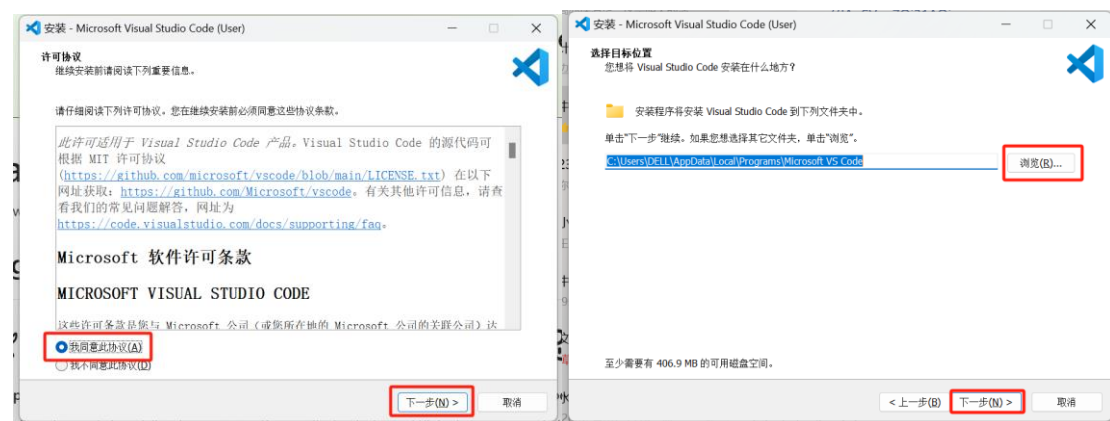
安装 - Microsoft Visual Studio Code (User)

许可协议
继续安装前请阅读下列重要信息。

请仔细阅读下列许可协议。您在继续安装前必须同意这些协议条款。

此许可适用于 Visual Studio Code 产品。Visual Studio Code 的源代码可根据 MIT 许可协议（https://github.com/microsoft/vscode/blob/main/LICENSE.txt）在以下网址获取：https://github.com/Microsoft/vscode。有关其他许可信息，请查看我们的常见问题解答，网址为 https://code.visualstudio.com/docs/supporting/faq。

Microsoft 软件许可条款

MICROSOFT VISUAL STUDIO CODE

这些许可条款是您与 Microsoft 公司（或您所在地的 Microsoft 公司的关联公司）达

我同意此协议(A)
我不同意此协议(D)

下一步(N) >
取消

安装 - Microsoft Visual Studio Code (User)

选择目标位置
您想将 Visual Studio Code 安装在什么地方？

安装程序将安装 Visual Studio Code 到下列文件夹中。

单击"下一步"继续。如果您想选择其它文件夹，单击"浏览"。

C:\Users\DELL\AppData\Local\Programs\Microsoft VS Code

浏览(R)...

至少需要有 406.9 MB 的可用磁盘空间。

< 上一步(B)
下一步(N) >
取消